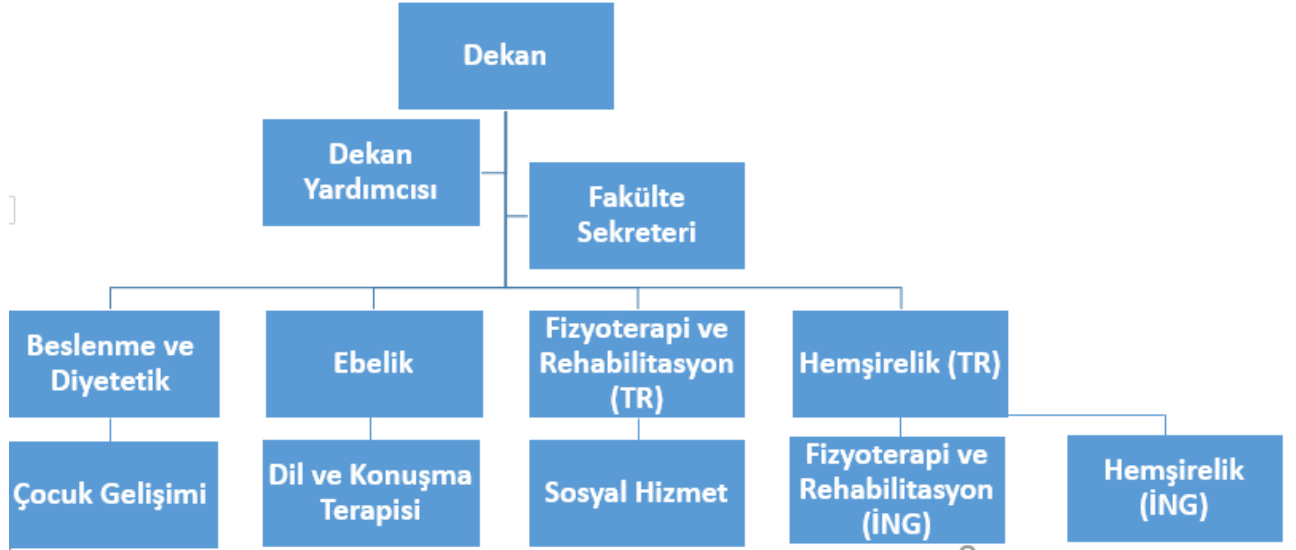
Dekan

Dekan Yardımcısı

Fakülte Sekreteri

Beslenme ve Diyetetik

Ebelik

Fizyoterapi ve Rehabilitasyon (TR)

Hemşirelik (TR)

Çocuk Gelişimi

Dil ve Konuşma Terapisi

Sosyal Hizmet

Fizyoterapi ve Rehabilitasyon (İNG)

Hemşirelik (İNG)